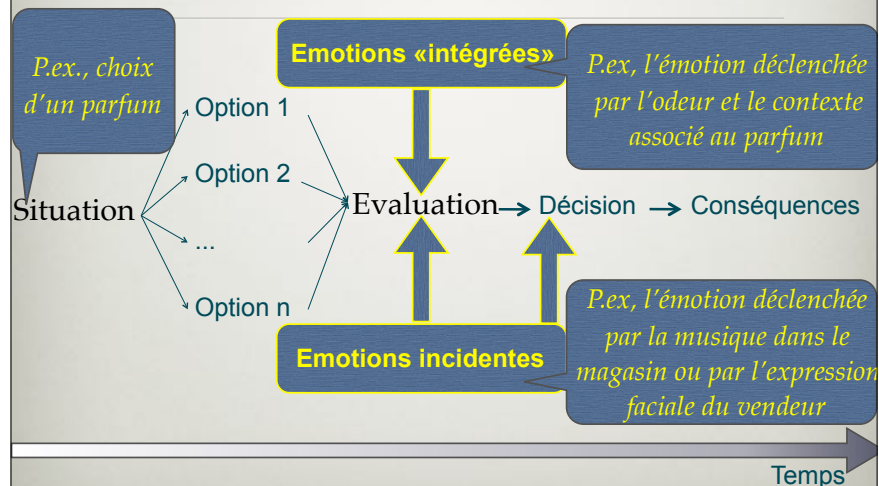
P.ex., choix d'un parfum

Emotions «intégrées»

P.ex, l'émotion déclenchée par l'odeur et le contexte associé au parfum

Option 1

Option 2

...

Option n

Situation

Evaluation → Décision → Conséquences

P.ex, l'émotion déclenchée par la musique dans le magasin ou par l'expression faciale du vendeur

Emotions incidentes

Temps